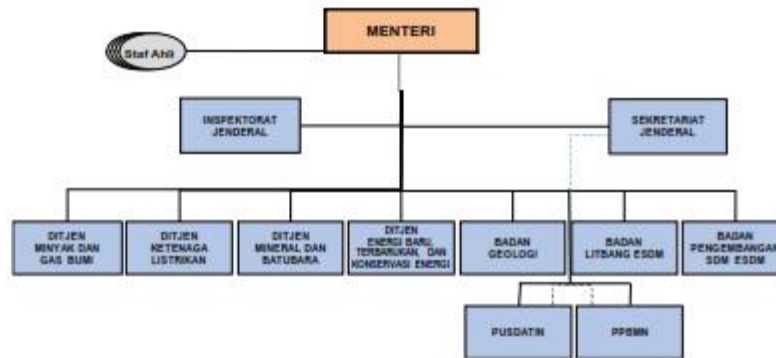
MENTERI

Staf Ahli

INSPEKTORAT JENDERAL

SEKRETARIAT JENDERAL

DITJEN MINYAK DAN GAS BUMI

DITJEN KETENAGA LISTRIKAN

DITJEN MINERAL DAN BATUBARA

DITJEN ENERGI BARU, TERBARUKAN, DAN KONSERVASI ENERGI

BADAN GEOLOGI

BADAN LITBANG ESDM

BADAN PENGEMBANGAN SDM ESDM

PUSDATIN

PPBMN